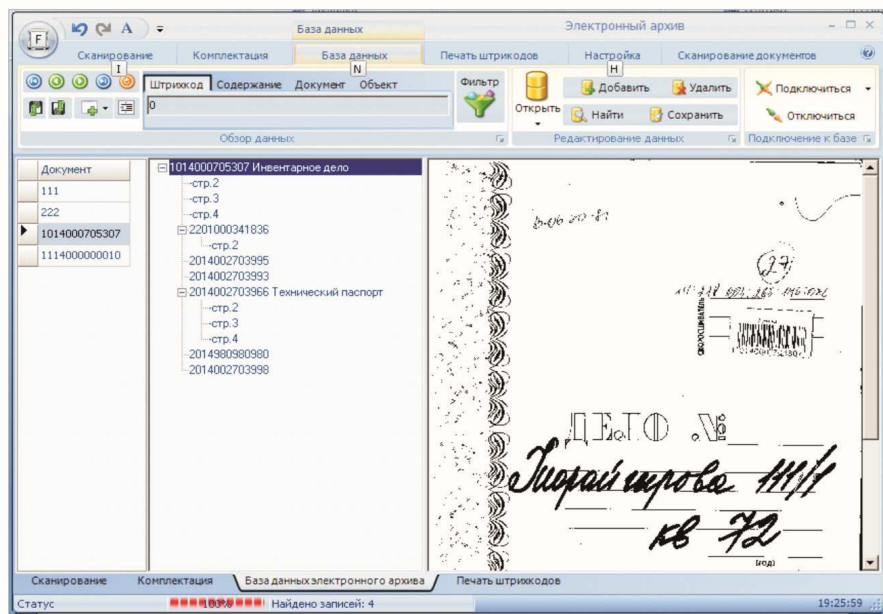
F
База данных
Электронный архив
Сканирование
Комплектация
База данных
Печать штрихкодов
Настройка
Сканирование документов
I
N
H
Штрихкод
Содержание
Документ
Объект
0
Фильтр
Открыть
Добавить
Удалить
Найти
Сохранить
Подключиться
Отключиться
Обзор данных
Редактирование данных
Подключение к базе

| Документ |
|---|
| 111 |
| 222 |
| 1014000705307 |
| 1114000000010 |

1014000705307 Инвентарное дело
стр.2
стр.3
стр.4
2201000341836
стр.2
2014002703995
2014002703993
2014002703966 Технический паспорт
стр.2
стр.3
стр.4
2014980980980
2014002703998

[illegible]
27
ДЕЛО №
Нюрайширова 111/1
кв 72
(год)

Сканирование
Комплектация
База данных электронного архива
Печать штрихкодов
Статус
100%
Найдено записей: 4
19:25:59